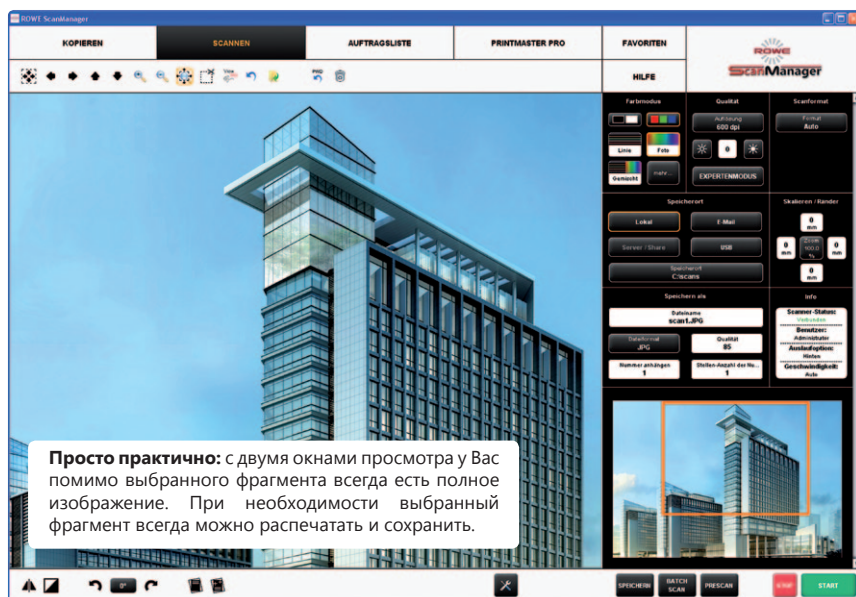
ROWE ScanManager

KOPIEREN
SCANNEN
AUFTRAGSLISTE
PRINTMASTER PRO
FAVORITEN
HILFE

ROWE
ScanManager

Farbmodus
Linie
Foto
Gemischt
mehr...

Qualität
Auflösung
600 dpi
0
EXPERTENMODUS

Scanformat
Format
Auto

Speicherort
Lokal
E-Mail
Server / Share
USB
Speicherort
C:\scans

Skalieren / Ränder
0 mm
0 mm
Zoom 100.0 %
0 mm
0 mm

Speichern als
Dateiname
scan1.JPG
Dateiformat
JPG
Qualität
85
Nummer anhängen
1
Stellen-Anzahl der Nu...
1

Info
Scanner-Status:
Verbunden
Benutzer:
Administrator
Ausladeoption:
Hinten
Geschwindigkeit:
Auto

**Просто практично:** с двумя окнами просмотра у Вас помимо выбранного фрагмента всегда есть полное изображение. При необходимости выбранный фрагмент всегда можно распечатать и сохранить.

0°
SPEICHERN
BATCH SCAN
PRESCAN
STOP
START